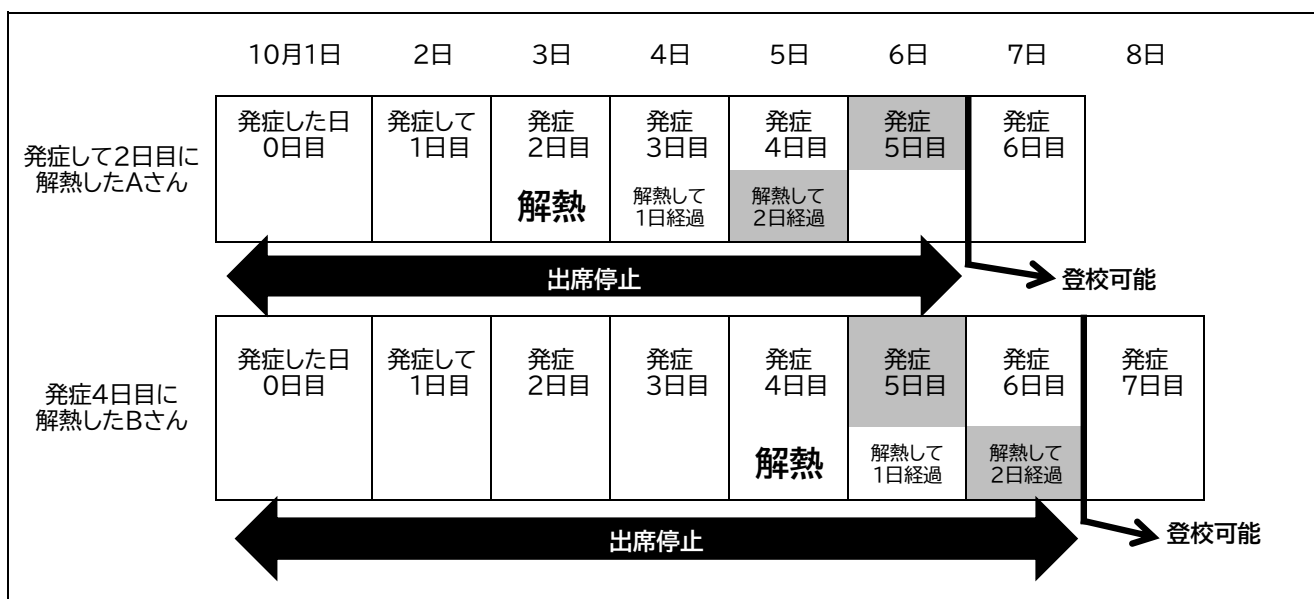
10月1日 2日 3日 4日 5日 6日 7日 8日

発症して2日目に解熱したAさん

| 発症した日 0日目 | 発症して 1日目 | 発症 2日目 | 発症 3日目 | 発症 4日目 | 発症 5日目 | 発症 6日目 |
|---|---|---|---|---|---|---|
| | | 解熱 | 解熱して 1日経過 | 解熱して 2日経過 | | |

出席停止

登校可能

発症4日目に解熱したBさん

| 発症した日 0日目 | 発症して 1日目 | 発症 2日目 | 発症 3日目 | 発症 4日目 | 発症 5日目 | 発症 6日目 | 発症 7日目 |
|---|---|---|---|---|---|---|---|
| | | | | 解熱 | 解熱して 1日経過 | 解熱して 2日経過 | |

出席停止

登校可能